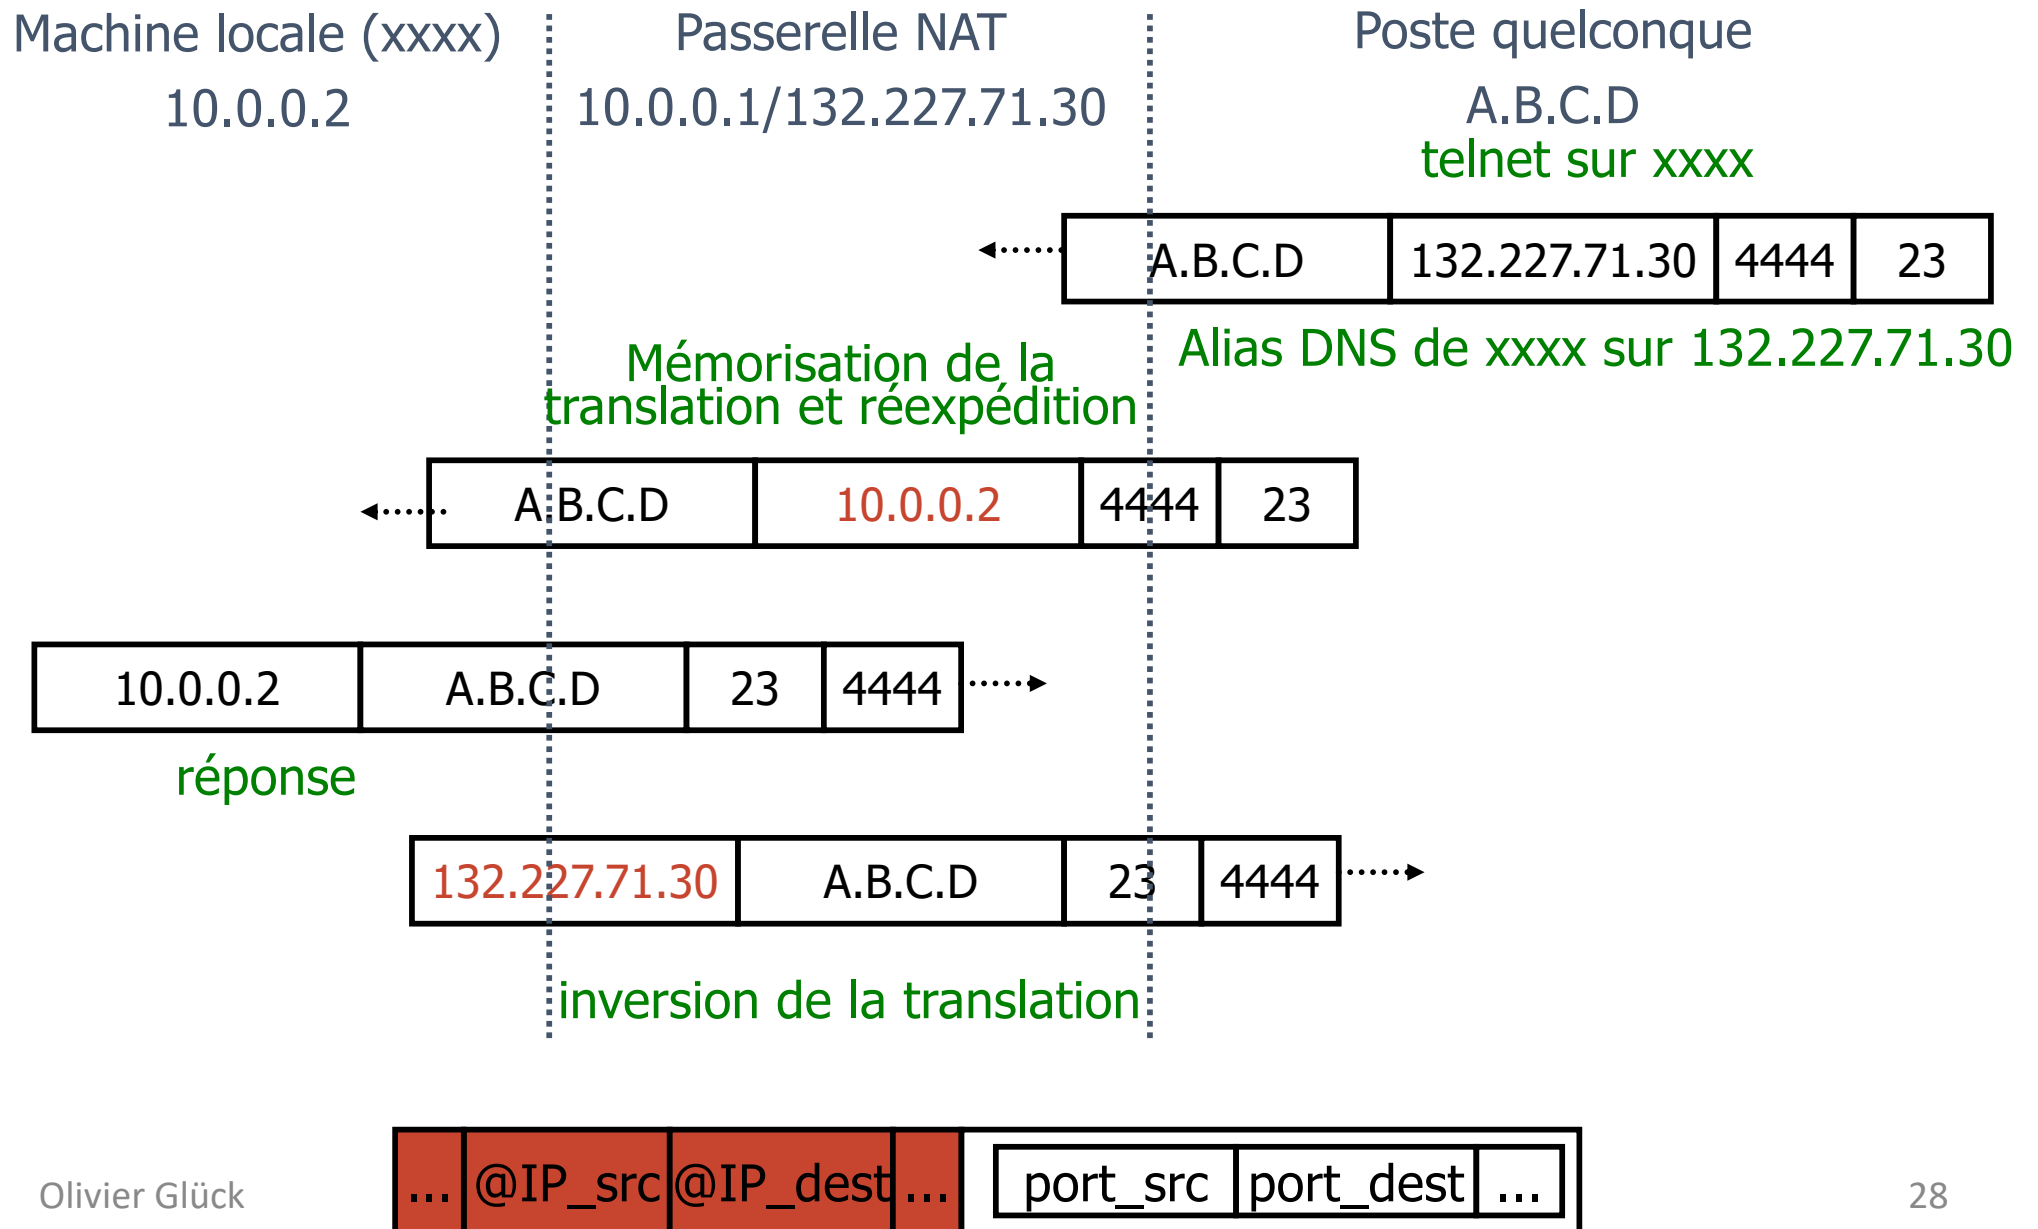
Machine locale (xxxx)
10.0.0.2

Passerelle NAT
10.0.0.1/132.227.71.30

Poste quelconque
A.B.C.D
telnet sur xxxx

| A.B.C.D | 132.227.71.30 | 4444 | 23 |
|---|---|---|---|

Alias DNS de xxxx sur 132.227.71.30

Mémorisation de la translation et réexpédition

| A.B.C.D | 10.0.0.2 | 4444 | 23 |
|---|---|---|---|

| 10.0.0.2 | A.B.C.D | 23 | 4444 |
|---|---|---|---|

réponse

| 132.227.71.30 | A.B.C.D | 23 | 4444 |
|---|---|---|---|

inversion de la translation

| ... | @IP_src | @IP_dest | ... | port_src | port_dest | ... |
|---|---|---|---|---|---|---|

Olivier Glück

28